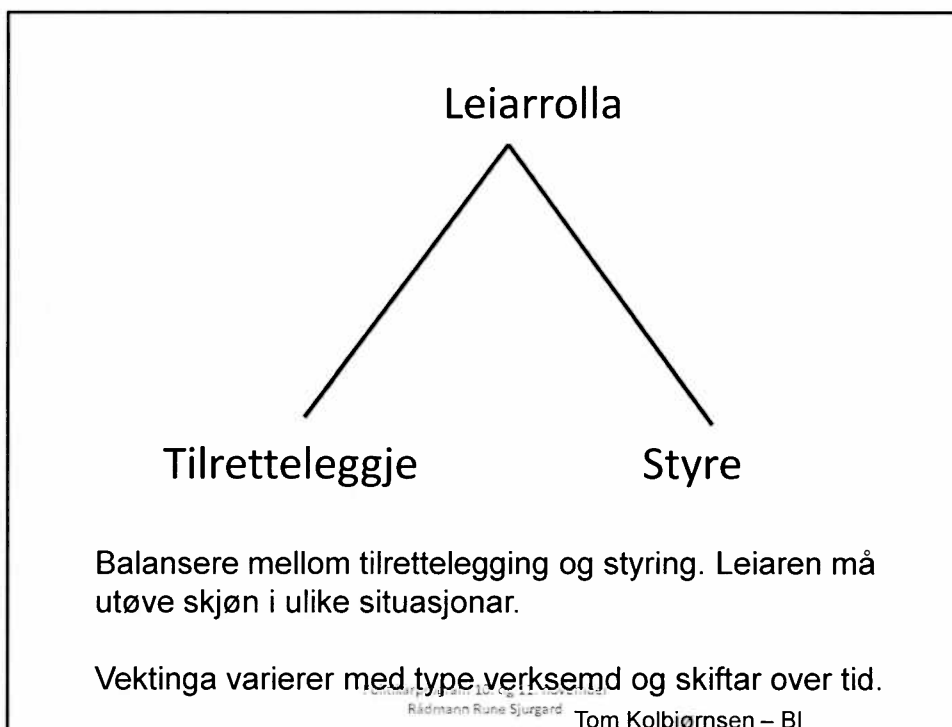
Leiarrolla

Tilretteleggje

Styre

Balansere mellom tilrettelegging og styring. Leiaren må utøve skjøn i ulike situasjonar.

Vektinga varierer med type verksemd og skiftar over tid.

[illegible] 10. og 11. november
Rådmann Rune Sjurgard

Tom Kolbjørnsen – BI